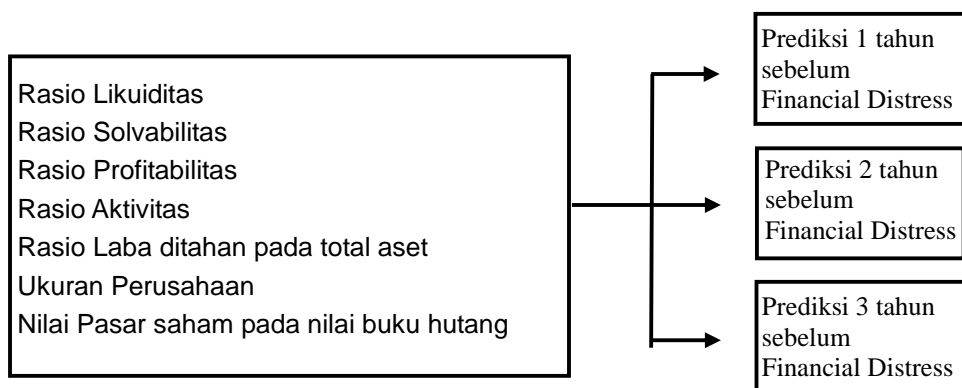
Rasio Likuiditas
Rasio Solvabilitas
Rasio Profitabilitas
Rasio Aktivitas
Rasio Laba ditahan pada total aset
Ukuran Perusahaan
Nilai Pasar saham pada nilai buku hutang

Prediksi 1 tahun sebelum Financial Distress

Prediksi 2 tahun sebelum Financial Distress

Prediksi 3 tahun sebelum Financial Distress